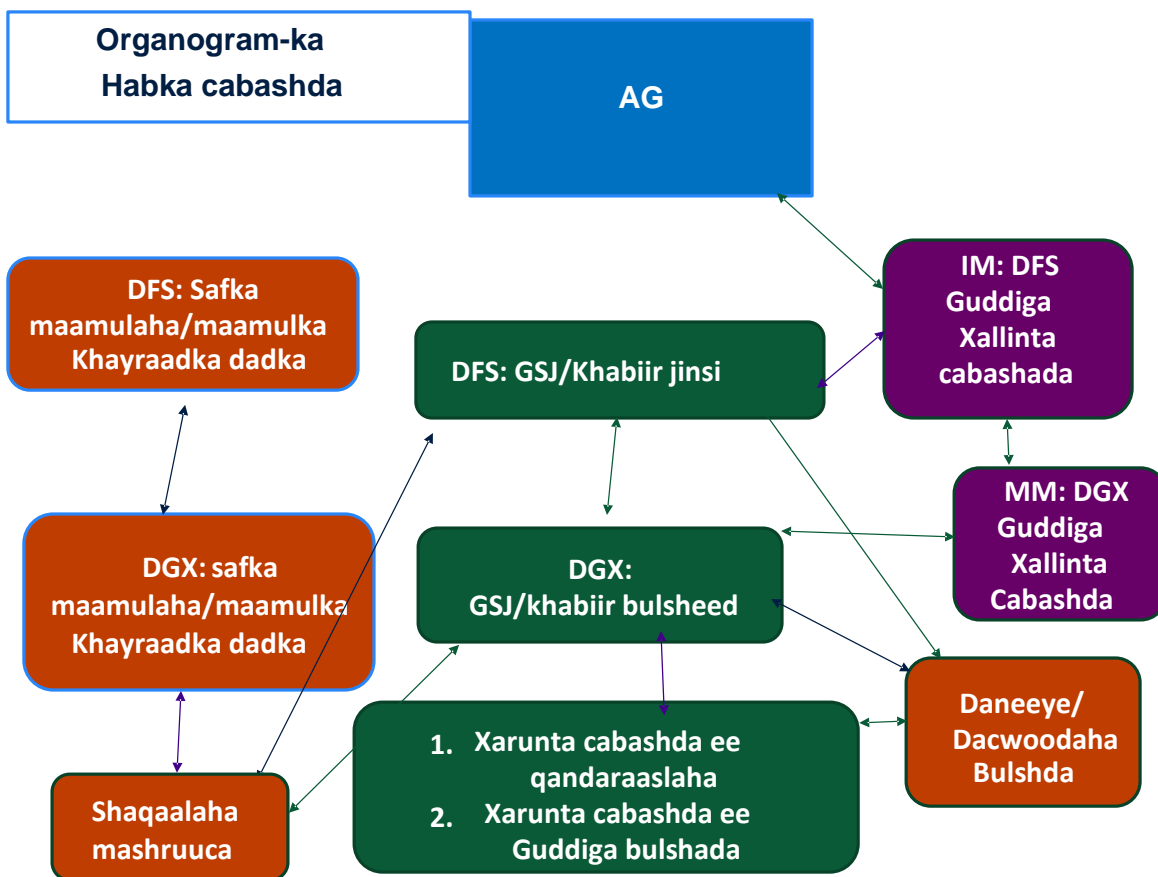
Organogram-ka
Habka cabashda

AG

DFS: Safka maamulaha/maamulka Khayraadka dadka

DFS: GSJ/Khabiir jinsi

IM: DFS Guddiga Xallinta cabashada

MM: DGX Guddiga Xallinta Cabashda

DGX: safka maamulaha/maamulka Khayraadka dadka

DGX: GSJ/khabiir bulsheed

Daneeye/ Dacwoodaha Bulshda

1. Xarunta cabashda ee qandaraaslaha
2. Xarunta cabashda ee Guddiga bulshada

Shaqaalaha mashruuca